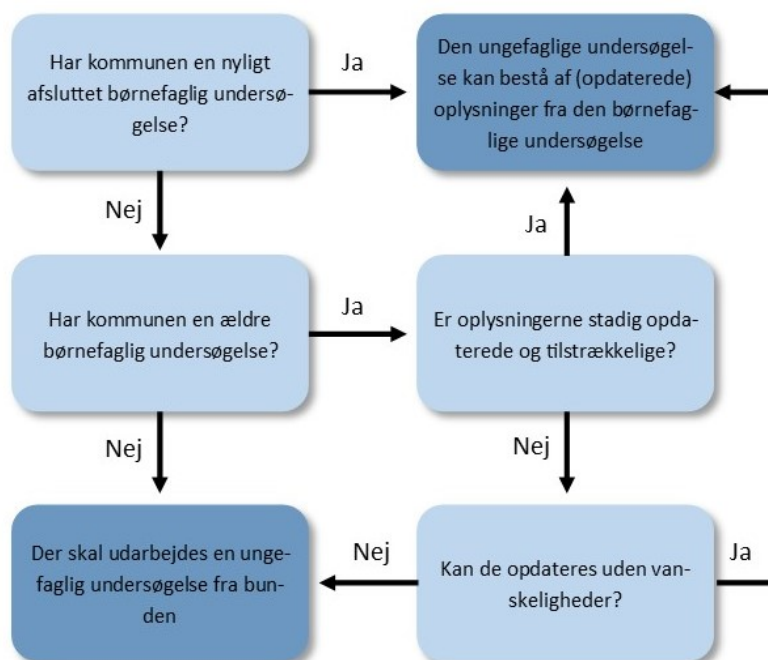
Har kommunen en nyligt afsluttet børnefaglig undersøgelse?

Ja

Den ungefaglige undersøgelse kan bestå af (opdaterede) oplysninger fra den børnefaglige undersøgelse

Nej

Ja

Har kommunen en ældre børnefaglig undersøgelse?

Ja

Er oplysningerne stadig opdaterede og tilstrækkelige?

Nej

Nej

Der skal udarbejdes en ungefaglig undersøgelse fra bunden

Nej

Kan de opdateres uden vanskeligheder?

Ja